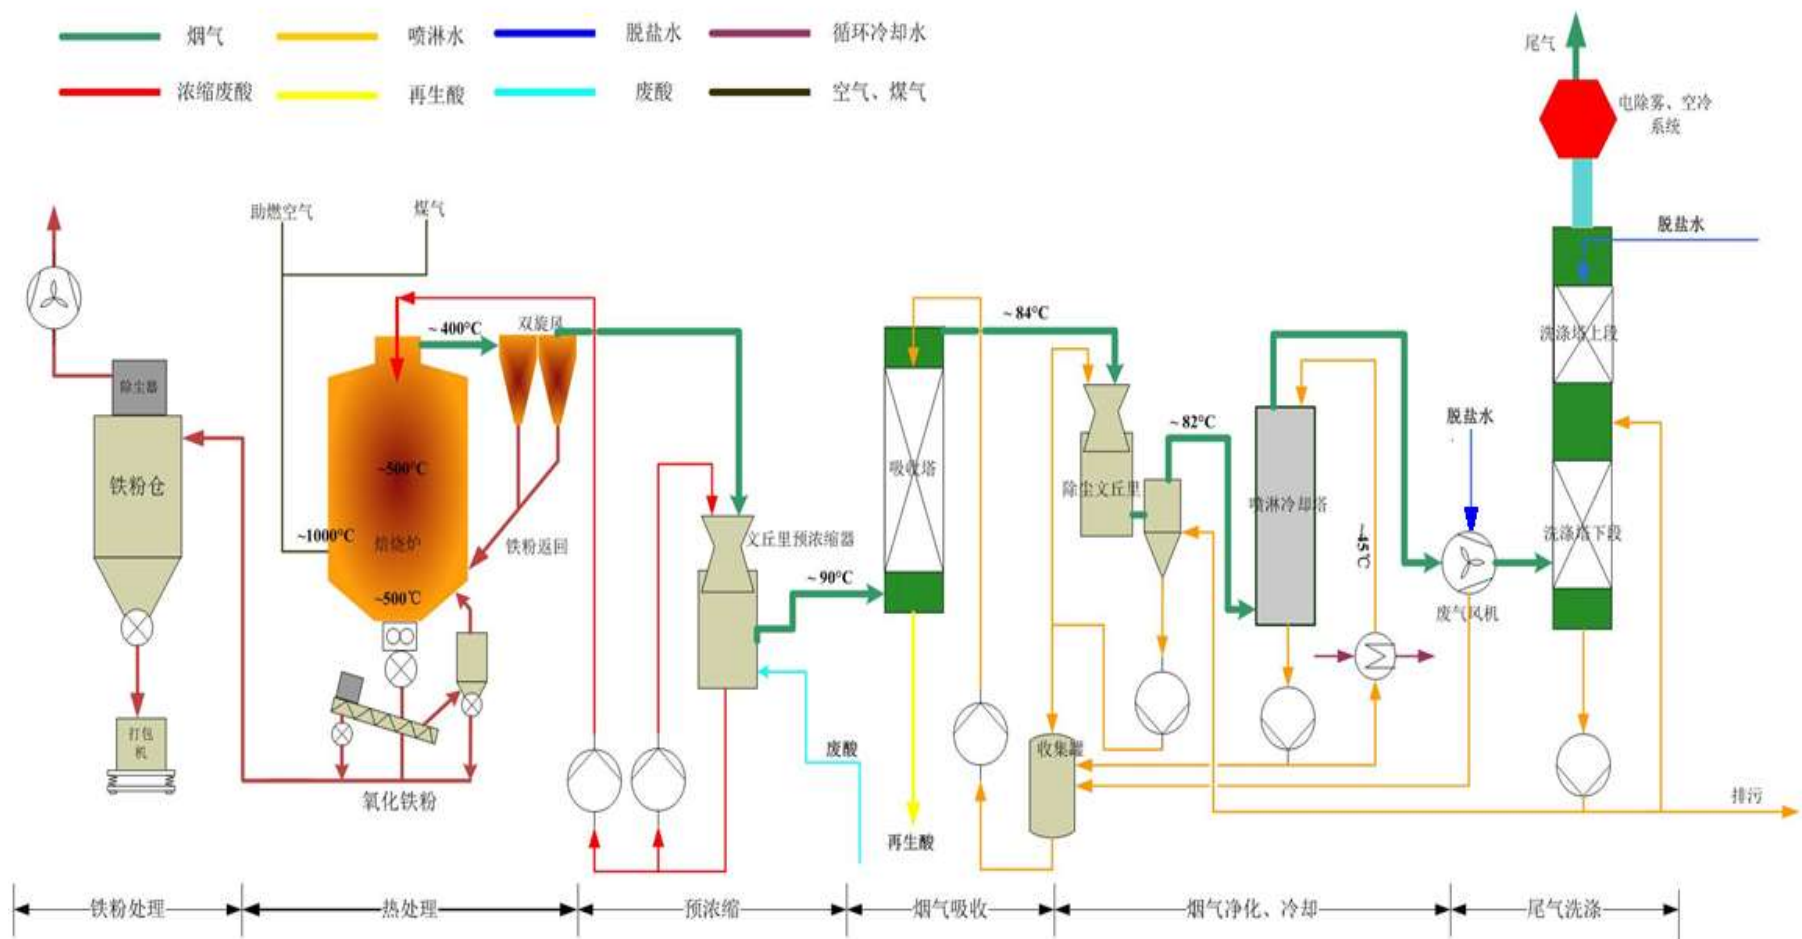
烟气 喷淋水 脱盐水 循环冷却水
浓缩废酸 再生酸 废酸 空气、煤气

尾气
电除雾、空冷系统
脱盐水
助燃空气 煤气
~400°C 双旋风
~84°C
洗涤塔上段
除尘器
铁粉仓
~500°C
~82°C
吸收塔
除尘文丘里
喷淋冷却塔
脱盐水
~1000°C
焙烧炉
铁粉返回
文丘里预浓缩器
~45°C
洗涤塔下段
~500°C
~90°C
废气风机
打包机
废酸
收集罐
氧化铁粉
排污
再生酸
铁粉处理 热处理 预浓缩 烟气吸收 烟气净化、冷却 尾气洗涤